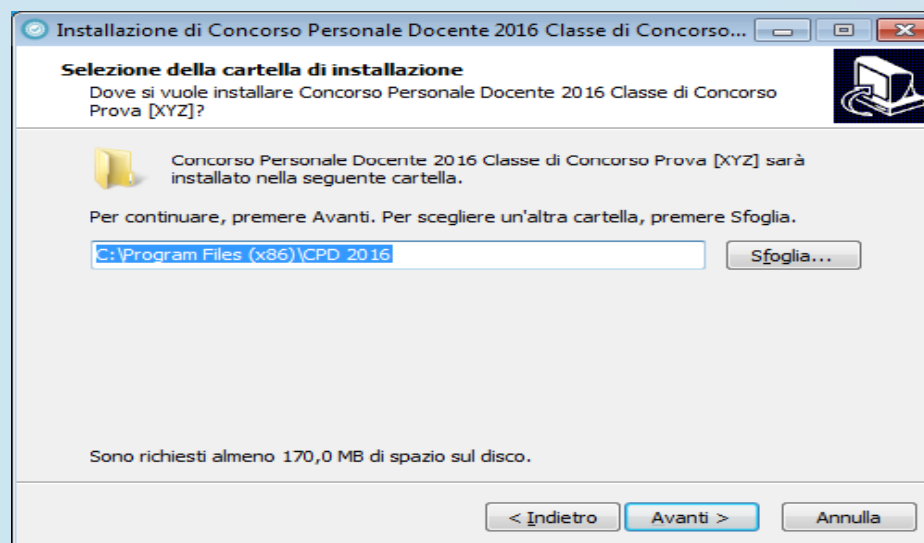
Installazione di Concorso Personale Docente 2016 Classe di Concorso...

Selezione della cartella di installazione
Dove si vuole installare Concorso Personale Docente 2016 Classe di Concorso Prova [XYZ]?

Concorso Personale Docente 2016 Classe di Concorso Prova [XYZ] sarà installato nella seguente cartella.

Per continuare, premere Avanti. Per scegliere un'altra cartella, premere Sfoglia.

C:\Program Files (x86)\CPD 2016

Sfoglia...

Sono richiesti almeno 170,0 MB di spazio sul disco.

< Indietro

Avanti >

Annulla